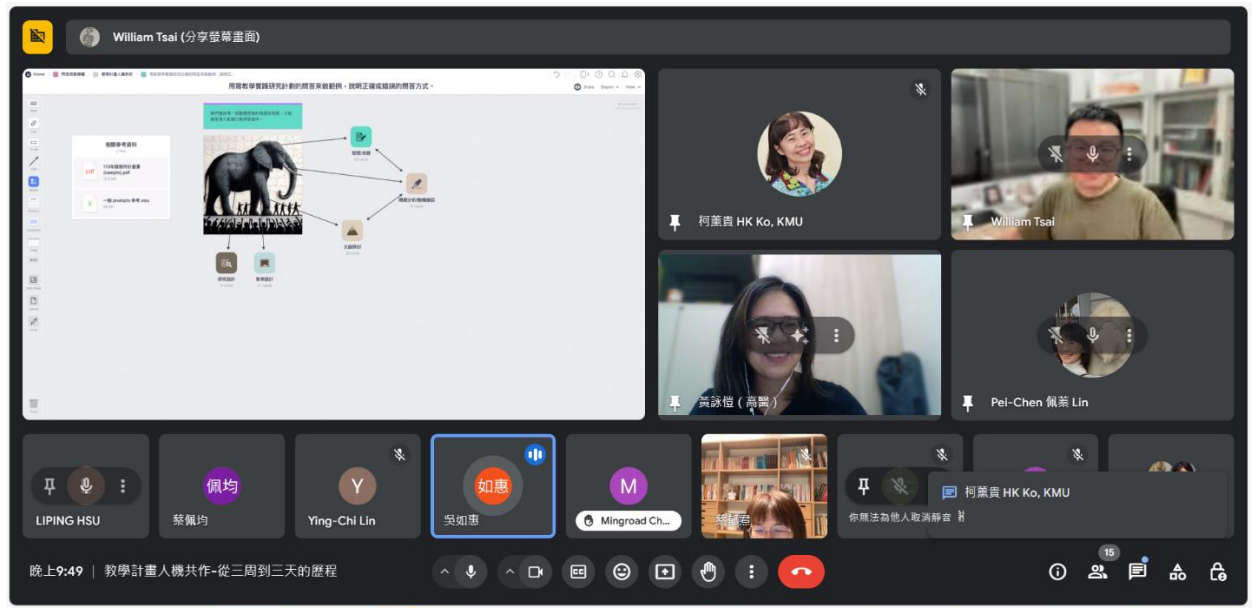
William Tsai (分享螢幕畫面)

用寫教學實踐研究計劃的問答來做範例，說明正確或錯誤的問答方式。

相關參考資料

110年度提升計畫書(sample).pdf

一般 prompts 參考.xlsx

研究目的

研究方法

文獻探討

研究設計

教學設計

柯董貴 HK Ko, KMU

William Tsai

黃詠愷（高醫）

Pei-Chen 佩蓁 Lin

LIPING HSU

佩均

蔡佩均

Y

Ying-Chi Lin

如惠

吳如惠

M

Mingroad Ch...

蔡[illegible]君

柯董貴 HK Ko, KMU

你無法為他人取消靜音

晚上9:49 | 教學計畫人機共作-從三周到三天的歷程

15